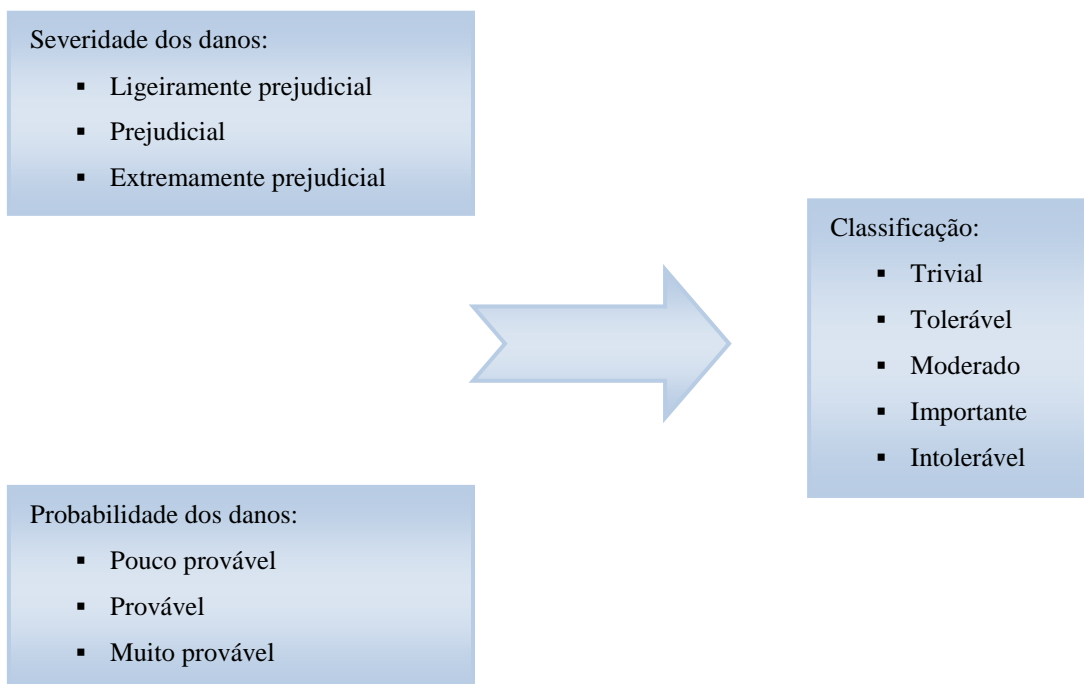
Severidade dos danos:

- Ligeiramente prejudicial
- Prejudicial
- Extremamente prejudicial

Probabilidade dos danos:

- Pouco provável
- Provável
- Muito provável

Classificação:

- Trivial
- Tolerável
- Moderado
- Importante
- Intolerável